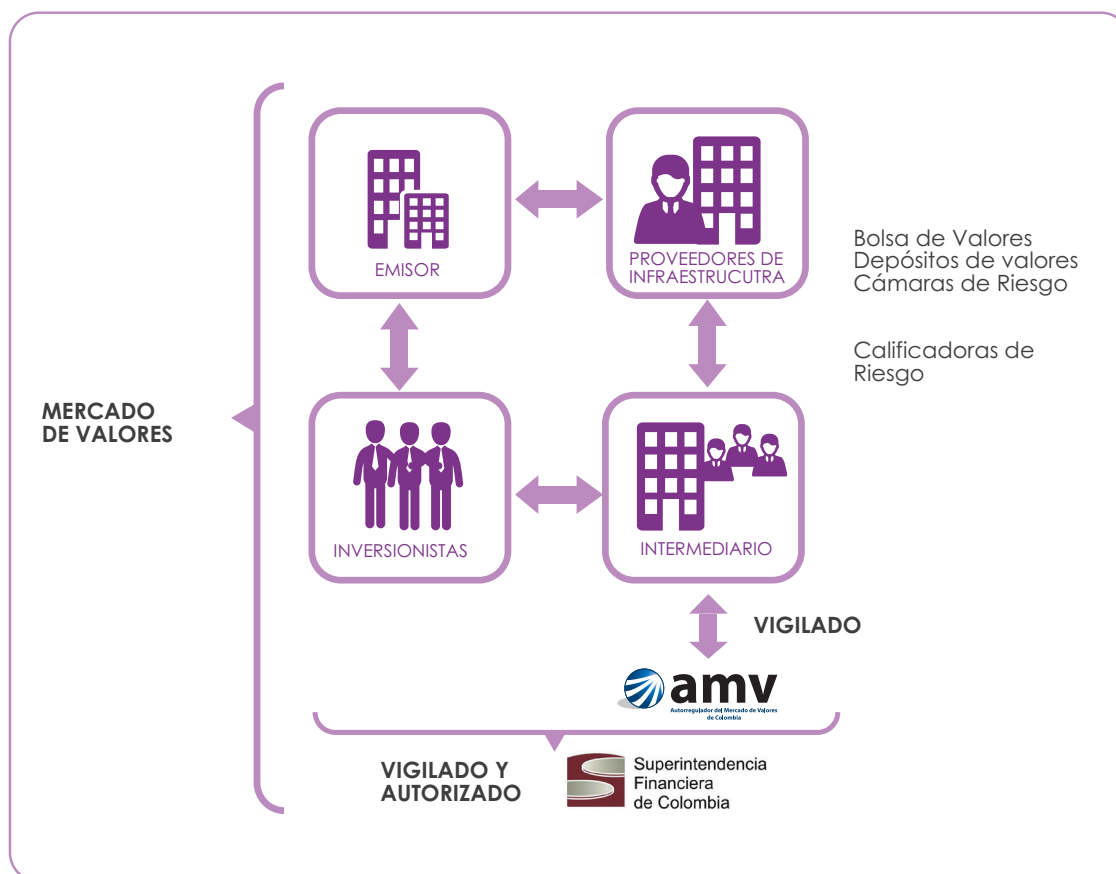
EMISOR

PROVEEDORES DE INFRAESTRUCUTRA

Bolsa de Valores
Depósitos de valores
Cámaras de Riesgo

Calificadoras de Riesgo

MERCADO DE VALORES

INVERSIONISTAS

INTERMEDIARIO

VIGILADO

amv
Autorregulador del Mercado de Valores de Colombia

VIGILADO Y AUTORIZADO

Superintendencia Financiera de Colombia